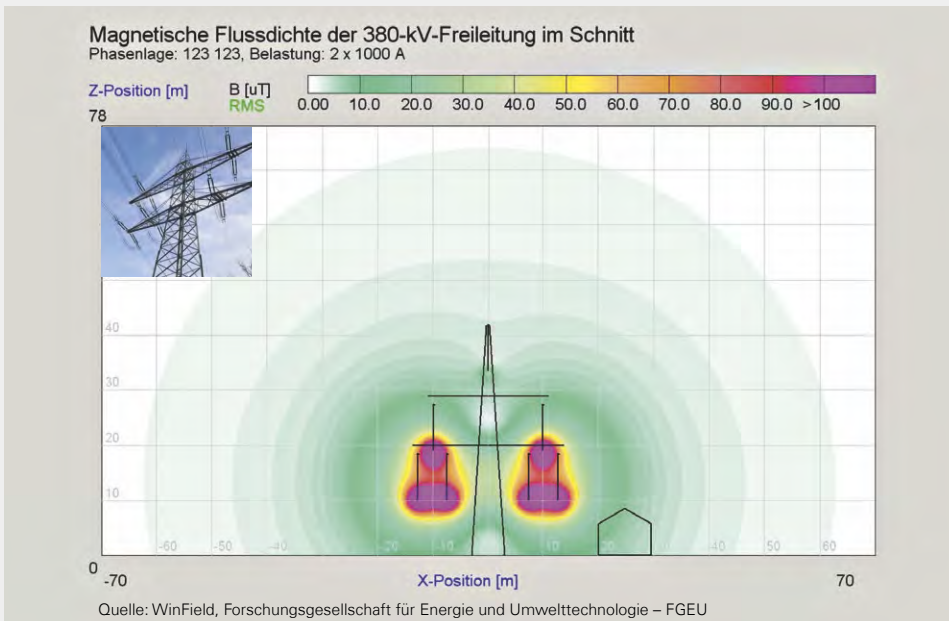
Magnetische Flussdichte der 380-kV-Freileitung im Schnitt
Phasenlage: 123 123, Belastung: 2 x 1000 A

Z-Position [m]
78

B [uT]
RMS

0.00 10.0 20.0 30.0 40.0 50.0 60.0 70.0 80.0 90.0 >100

40
30
20
10

-60 -50 -40 -20 -10 10 20 40 50 60

0
-70

X-Position [m]

70

Quelle: WinField, Forschungsgesellschaft für Energie und Umwelttechnologie – FGEU